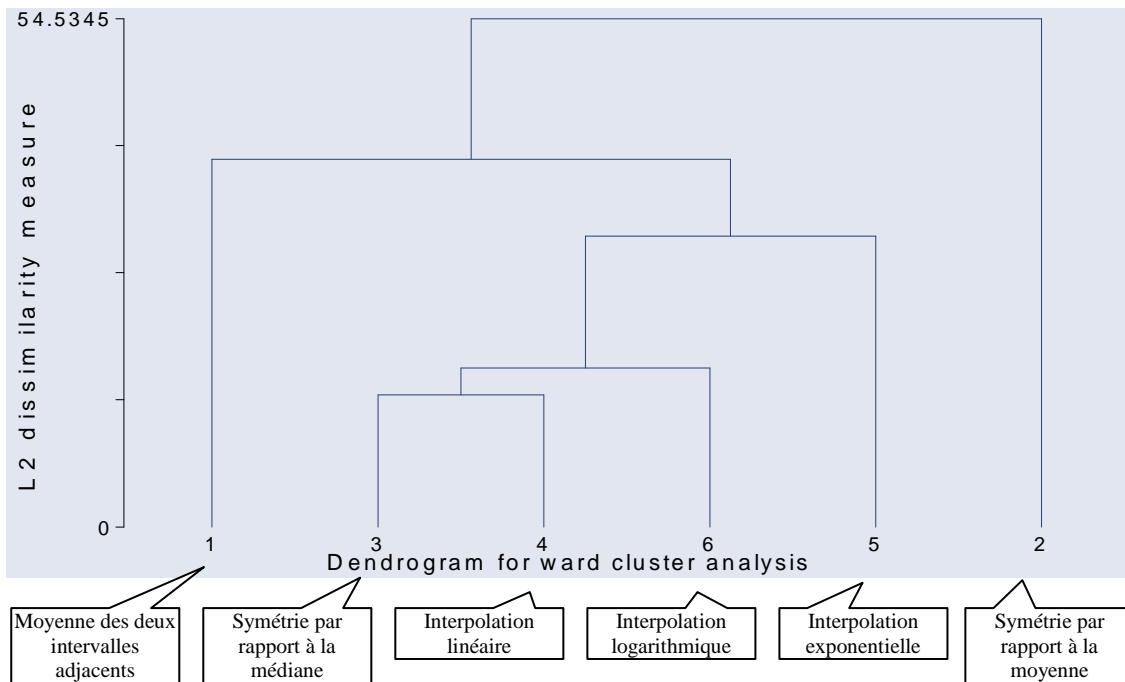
54.5345

0

L2 dissimilarity measure

1

3

4

6

5

2

Dendrogram for ward cluster analysis

Moyenne des deux intervalles adjacents

Symétrie par rapport à la médiane

Interpolation linéaire

Interpolation logarithmique

Interpolation exponentielle

Symétrie par rapport à la moyenne